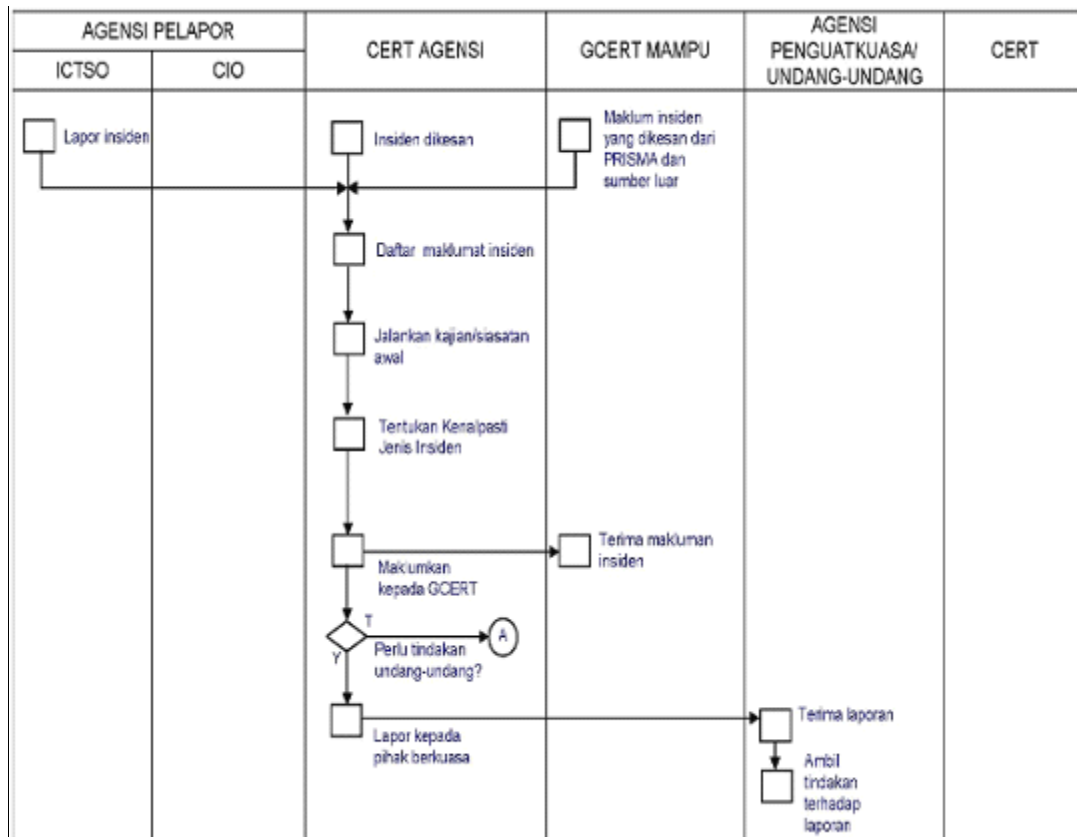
| AGENSI PELAPOR | | CERT AGENSI | GCERT MAMPU | AGENSI PENGUATKUASA/ UNDANG-UNDANG | CERT |
|---|---|---|---|---|---|
| ICTSO | CIO | | | | |

Lapor insiden

Insiden dikesan

Maklum insiden yang dikesan dari PRISMA dan sumber luar

Daftar maklumat insiden

Jalankan kajian/siasatan awal

Tentukan Kenalpasti Jenis Insiden

Maklumkan kepada GCERT

Terima makluman insiden

T

A

Y

Perlu tindakan undang-undang?

Lapor kepada pihak berkuasa

Terima laporan

Ambil tindakan terhadap laporan